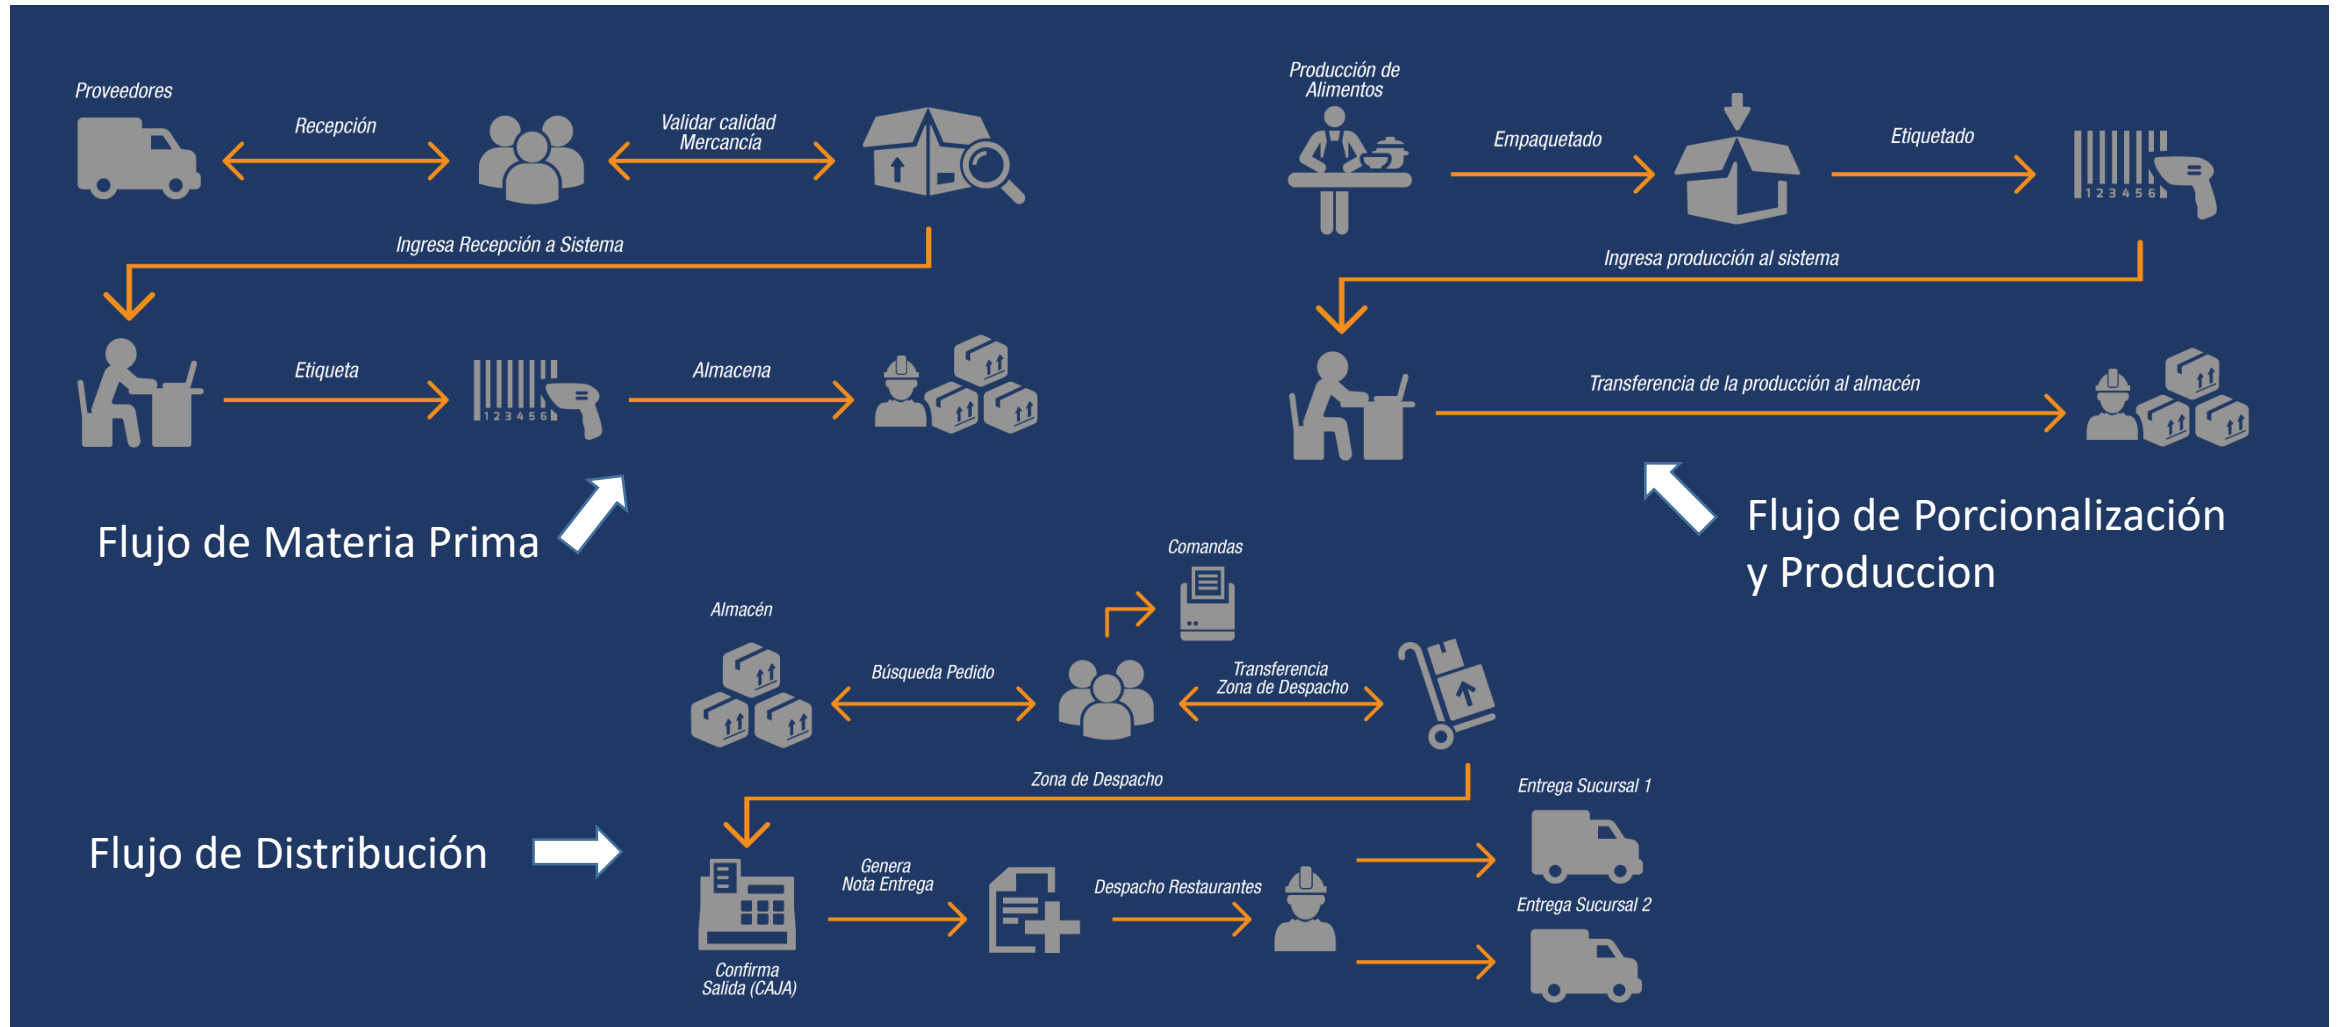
Proveedores

Recepción

Validar calidad Mercancía

Ingresa Recepción a Sistema

Etiqueta

Almacena

Flujo de Materia Prima

Producción de Alimentos

Empaquetado

Etiquetado

Ingresa producción al sistema

Transferencia de la producción al almacén

Flujo de Porcionalización y Produccion

Comandas

Almacén

Búsqueda Pedido

Transferencia Zona de Despacho

Zona de Despacho

Entrega Sucursal 1

Flujo de Distribución

Genera Nota Entrega

Despacho Restaurantes

Entrega Sucursal 2

Confirma Salida (CAJA)